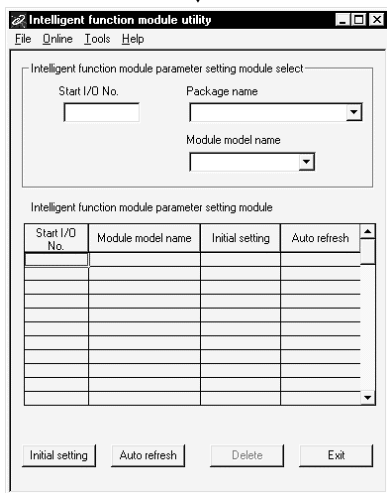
Intelligent function module utility

File Online Tools Help

Intelligent function module parameter setting module select

Start I/O No.

Package name

Module model name

Intelligent function module parameter setting module

| Start I/O No. | Module model name | Initial setting | Auto refresh |
|---|---|---|---|
| | | | |
| | | | |
| | | | |
| | | | |
| | | | |
| | | | |
| | | | |
| | | | |
| | | | |
| | | | |
| | | | |

Initial setting

Auto refresh

Delete

Exit